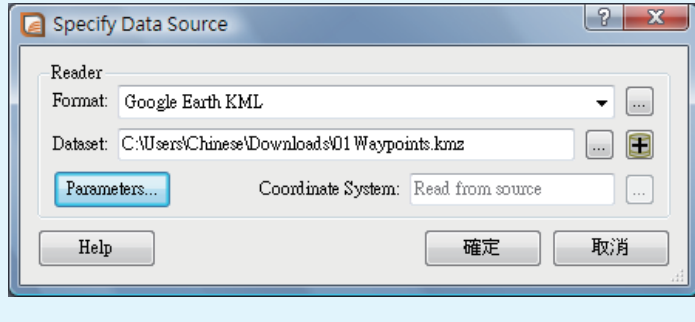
Specify Data Source

?

X

Reader

Format: Google Earth KML

...

Dataset: C:\Users\Chinese\Downloads\01 Waypoints.kmz

...

+

Parameters...

Coordinate System: Read from source

...

Help

確定

取消